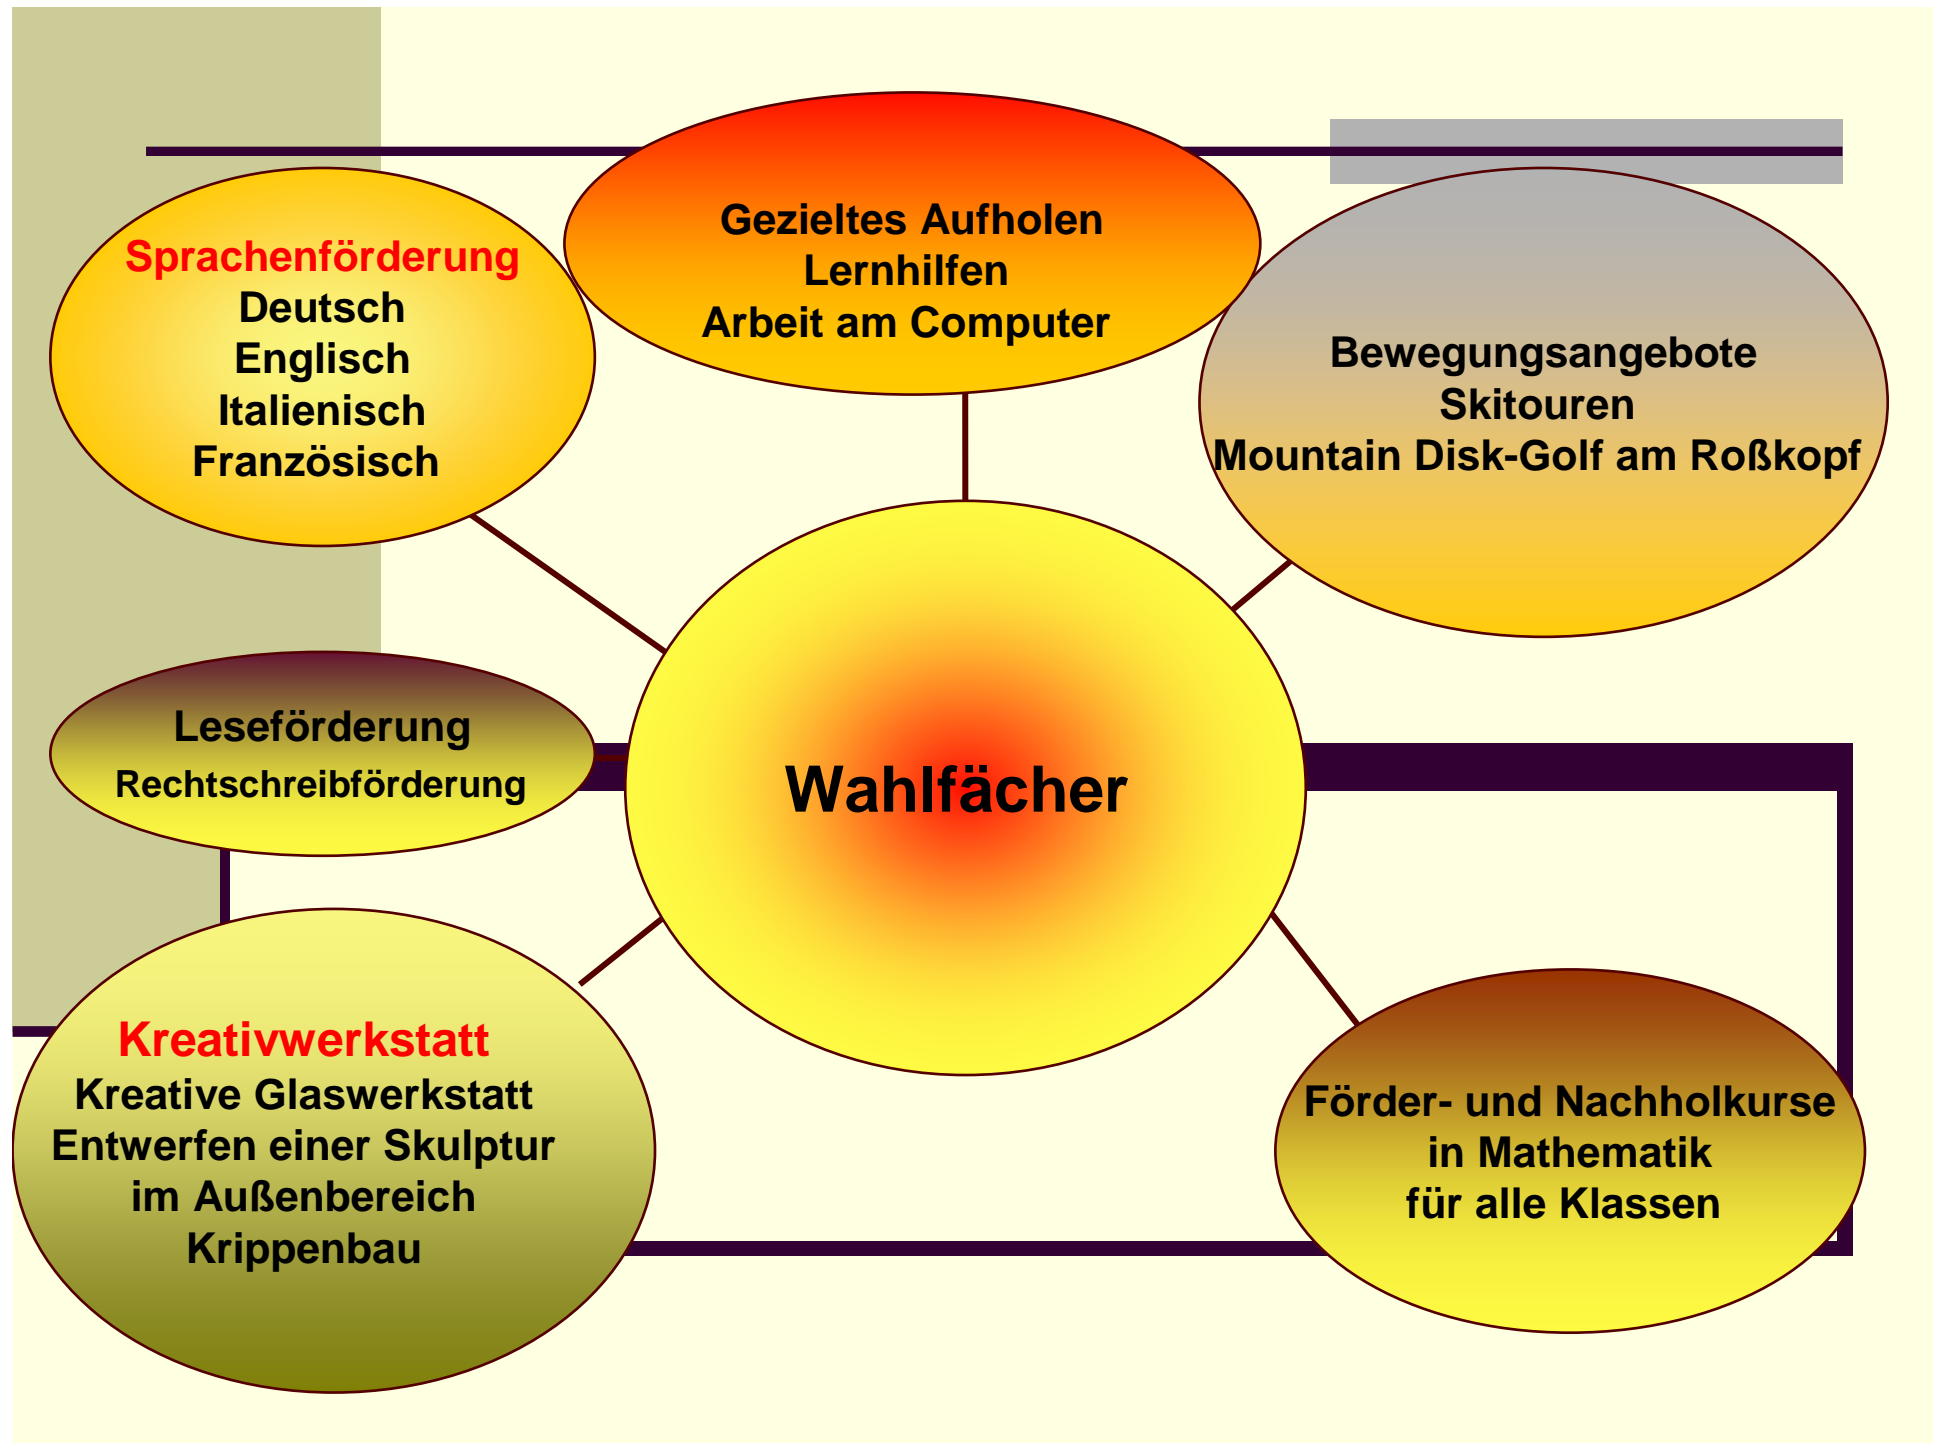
Sprachenförderung
Deutsch
Englisch
Italienisch
Französisch

Gezieltes Aufholen
Lernhilfen
Arbeit am Computer

Bewegungsangebote
Skitouren
Mountain Disk-Golf am Roßkopf

Leseförderung
Rechtschreibförderung

Wahlfächer

Kreativwerkstatt
Kreative Glaswerkstatt
Entwerfen einer Skulptur
im Außenbereich
Krippenbau

Förder- und Nachholkurse
in Mathematik
für alle Klassen